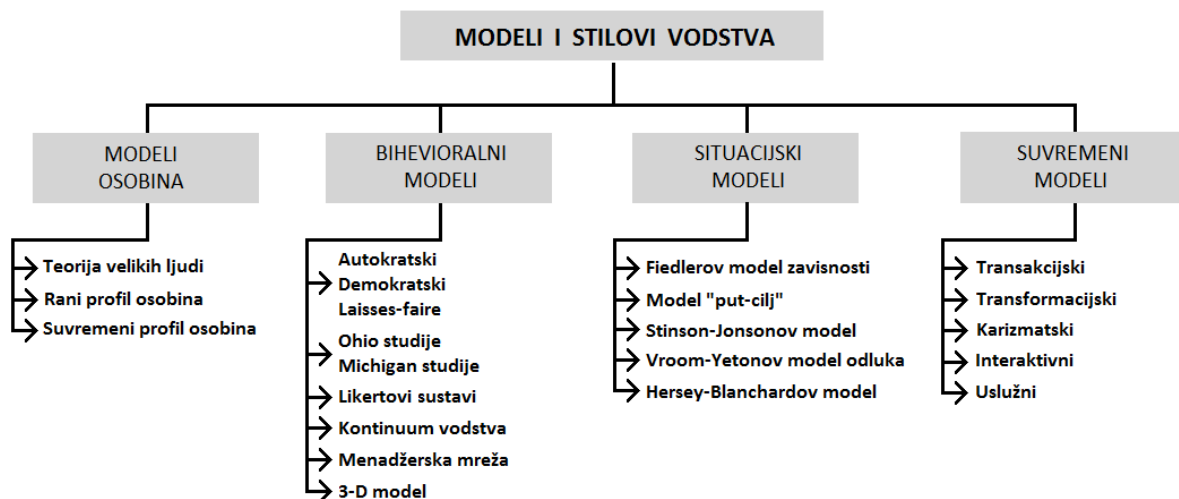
MODELI I STILOVI VODSTVA

MODELI OSOBINA

Teorija velikih ljudi
Rani profil osobina
Suvremeni profil osobina

BIHEVIORALNI MODELI

Autokratski
Demokratski
Laisses-faire
Ohio studije
Michigan studije
Likertovi sustavi
Kontinuum vodstva
Menadžerska mreža
3-D model

SITUACIJSKI MODELI

Fiedlerov model zavisnosti
Model "put-cilj"
Stinson-Jonsonov model
Vroom-Yetonov model odluka
Hersey-Blanchardov model

SUVREMENI MODELI

Transakcijski
Transformacijski
Karizmatski
Interaktivni
Uslužni